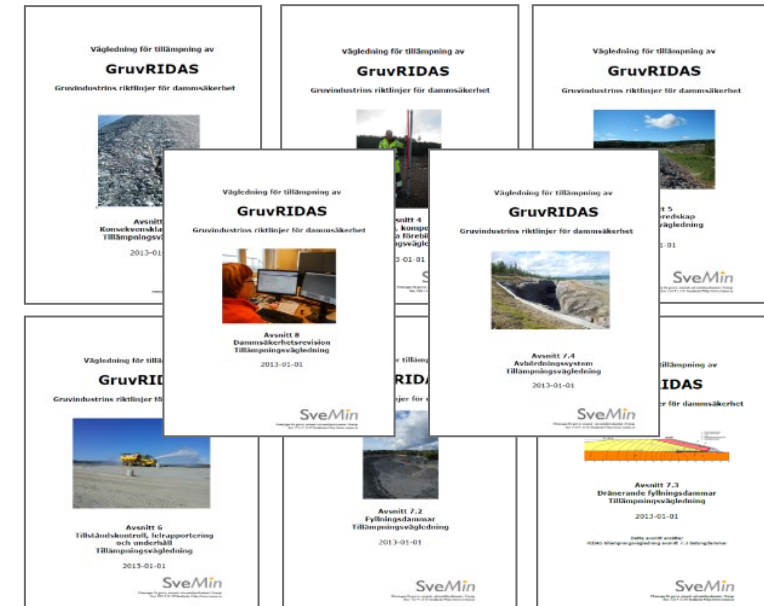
Vägledning för tillämpning av
GruvRIDAS
Gruvindustrins riktlinjer för dammsäkerhet
Avsnitt
Konsekvensklas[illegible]
Tillämpningsvä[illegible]
2013-01-01

Vägledning för tillämpning av
GruvRIDAS
Gruvindustrins riktlinjer för dammsäkerhet
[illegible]snitt 4
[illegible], kompo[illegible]
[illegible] förebi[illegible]
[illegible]ngsvägle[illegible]
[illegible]-01

Vägledning för tillämpning av
GruvRIDAS
Gruvindustrins riktlinjer för dammsäkerhet
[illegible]nitt 5
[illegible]redskap
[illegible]ledning
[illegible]-01
SveMin

Vägledning för tillämpning av
GruvRIDAS
Gruvindustrins riktlinjer för dammsäkerhet
Avsnitt 8
Dammsäkerhetsrevision
Tillämpningsvägledning
2013-01-01
SveMin

Vägledning för tillämpning av
GruvRIDAS
Gruvindustrins riktlinjer för dammsäkerhet
Avsnitt 7.4
Avbördningssystem
Tillämpningsvägledning
2013-01-01
SveMin

Vägledning för tillämpning av
GruvRIDAS
Gruvindustrins riktlinjer för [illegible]
Avsnitt 6
Tillståndskontroll, felrapportering och underhåll
Tillämpningsvägledning
2013-01-01
SveMin

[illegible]RIDAS
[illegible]
Avsnitt 7.2
Fyllningsdammar
Tillämpningsvägledning
2013-01-01
SveMin

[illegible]llämpning av
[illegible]RIDAS
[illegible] för dammsäkerhet
Avsnitt 7.3
Dränerande fyllningsdammar
Tillämpningsvägledning
2013-01-01
SveMin